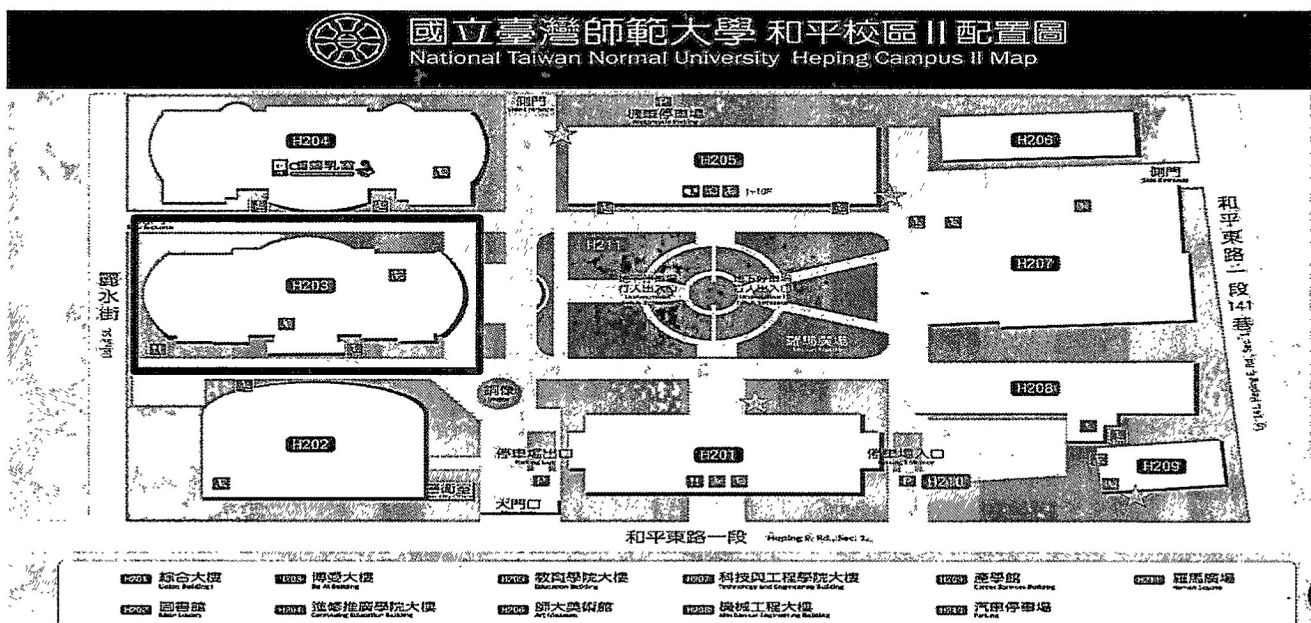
國立臺灣師範大學 和平校區 II 配置圖
National Taiwan Normal University Heping Campus II Map

側門
機車停車場
H204
哺集乳室
H205
1~10F
H206
側門
和平東路二段141巷
H203
H211
行人出入口
行人出入口
龍門廣場
H207
龍水街
H208
H202
H201
停車場出口
停車場入口
H209
H210
大門口
和平東路一段 Heping E. Rd., Sec. 1

| H201 綜合大樓 | H203 博愛大樓 | H205 教育學院大樓 | H207 科技與工程學院大樓 | H209 產學館 | H211 龍門廣場 |
|---|---|---|---|---|---|
| H202 圖書館 | H204 進修推廣學院大樓 | H206 師大美術館 | H208 機械工程大樓 | H210 汽車停車場 | |